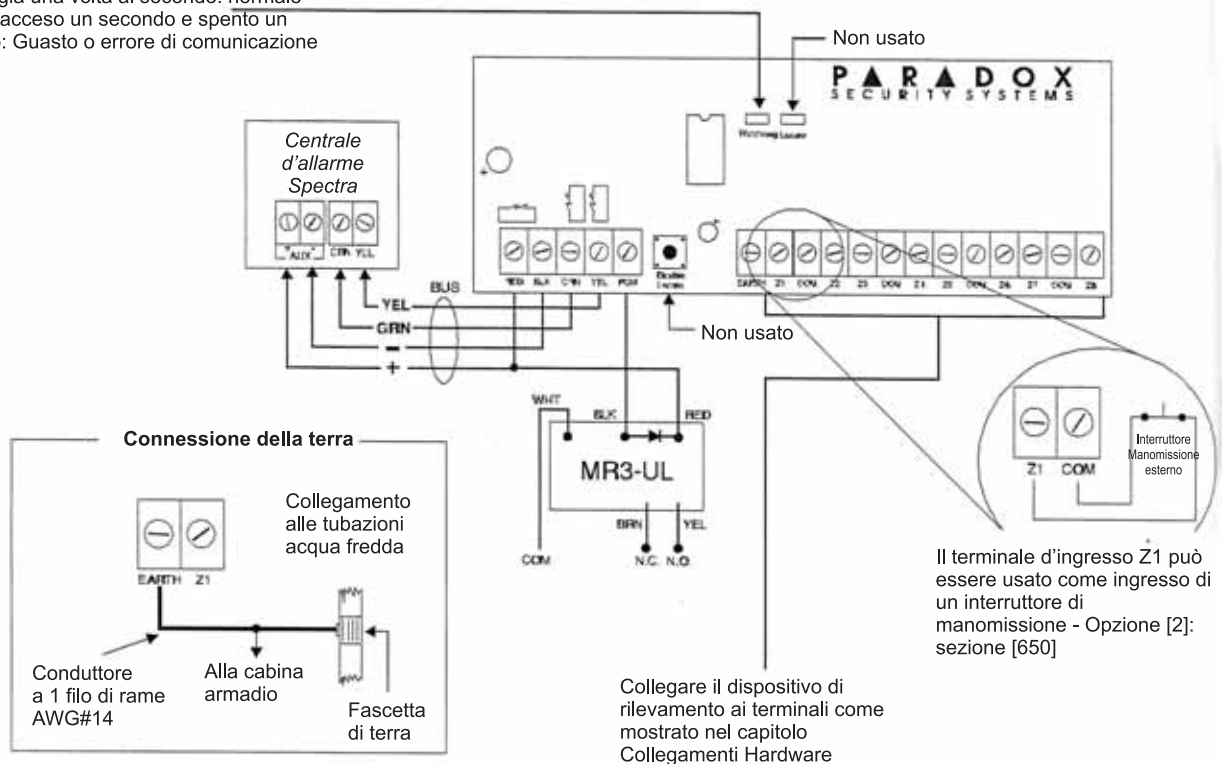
gia una volta al secondo: normale
acceso un secondo e spento un
: Guasto o errore di comunicazione

Non usato

PARADOX
SECURITY SYSTEMS

Watchdog Locate

Centrale d'allarme Spectra

AUX GRN YEL

BUS

YEL
GRN
−
+

RED BLK GRN YEL PGM

Bouton Locate

Non usato

EARTH Z1 COM Z2 Z3 COM Z4 Z5 COM Z6 Z7 COM Z8

WHT BLK RED

MR3-UL

BRN YEL

COM N.C. N.O.

Z1 COM

Interruttore Manomissione esterno

Il terminale d'ingresso Z1 può essere usato come ingresso di un interruttore di manomissione - Opzione [2]: sezione [650]

Connessione della terra

EARTH Z1

Collegamento alle tubazioni acqua fredda

Conduttore a 1 filo di rame AWG#14

Alla cabina armadio

Fascetta di terra

Collegare il dispositivo di rilevamento ai terminali come mostrato nel capitolo Collegamenti Hardware